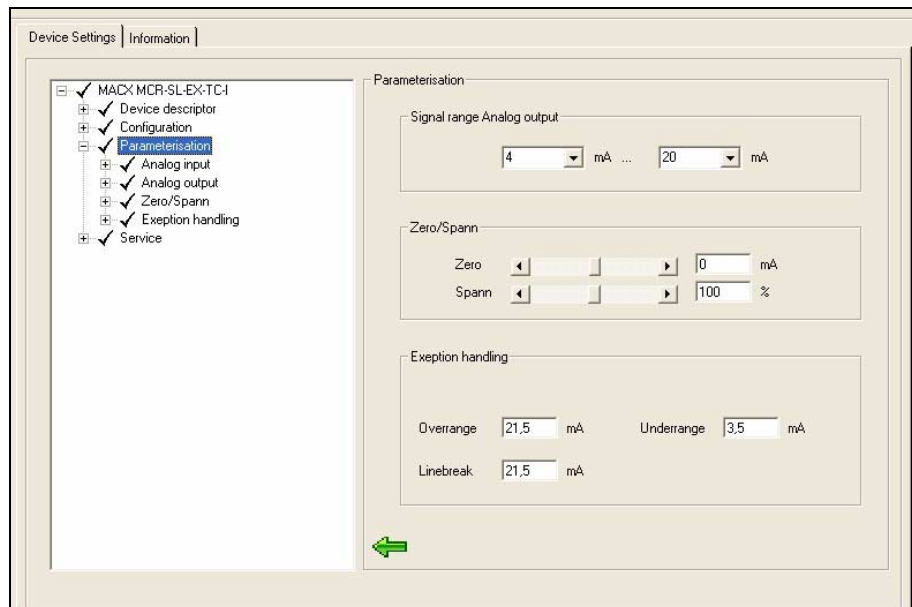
Device Settings | Information

MACX MCR-SL-EX-TC-I
Device descriptor
Configuration
Parameterisation
Analog input
Analog output
Zero/Spann
Exeption handling
Service

Parameterisation

Signal range Analog output

4 mA ... 20 mA

Zero/Spann

Zero 0 mA
Spann 100 %

Exeption handling

Overrange 21,5 mA Underrange 3,5 mA

Linebreak 21,5 mA